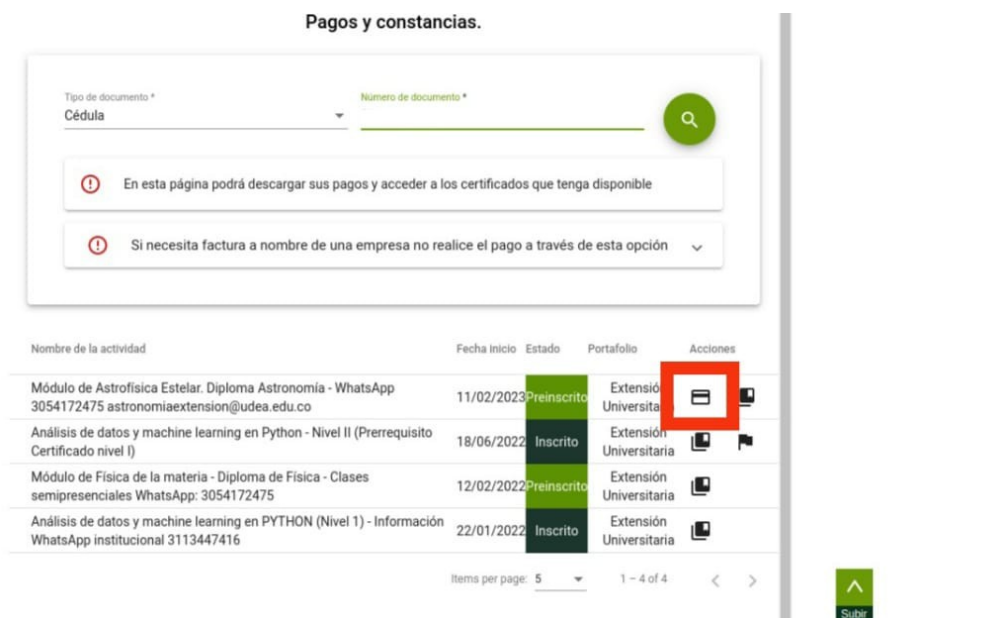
Pagos y constancias.

Tipo de documento *
Cédula

Número de documento *

En esta página podrá descargar sus pagos y acceder a los certificados que tenga disponible

Si necesita factura a nombre de una empresa no realice el pago a través de esta opción

| Nombre de la actividad | Fecha inicio | Estado | Portafolio | Acciones |
|---|---|---|---|---|
| Módulo de Astrofísica Estelar. Diploma Astronomía - WhatsApp 3054172475 astronomiaextension@udea.edu.co | 11/02/2023 | Preinscrito | Extensión Universitaria | |
| Análisis de datos y machine learning en Python - Nivel II (Prerrequisito Certificado nivel I) | 18/06/2022 | Inscrito | Extensión Universitaria | |
| Módulo de Física de la materia - Diploma de Física - Clases semipresenciales WhatsApp: 3054172475 | 12/02/2022 | Preinscrito | Extensión Universitaria | |
| Análisis de datos y machine learning en PYTHON (Nivel 1) - Información WhatsApp institucional 3113447416 | 22/01/2022 | Inscrito | Extensión Universitaria | |

Items per page: 5
1 – 4 of 4

Subir